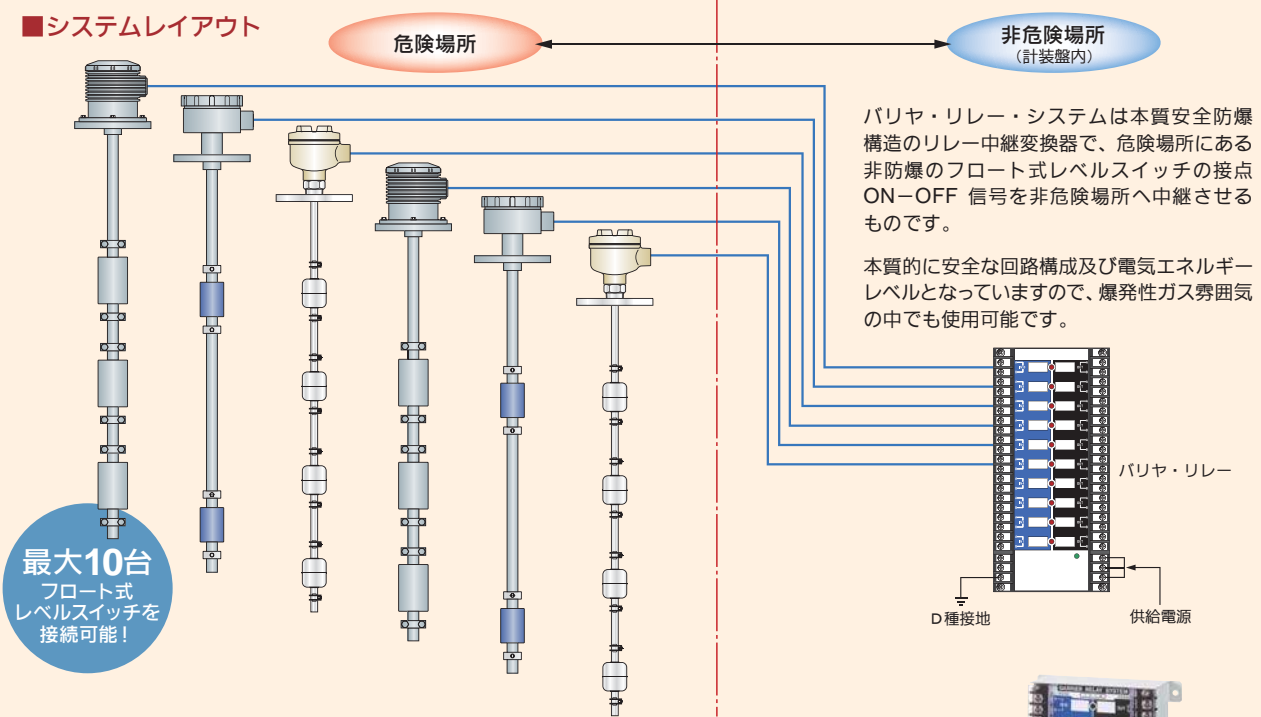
■システムレイアウト

危険場所

非危険場所
（計装盤内）

バリヤ・リレー・システムは本質安全防爆構造のリレー中継変換器で、危険場所にある非防爆のフロート式レベルスイッチの接点ON−OFF 信号を非危険場所へ中継させるものです。

本質的に安全な回路構成及び電気エネルギーレベルとなっていますので、爆発性ガス雰囲気の中でも使用可能です。

バリヤ・リレー

D種接地

供給電源

最大10台
フロート式
レベルスイッチを
接続可能！